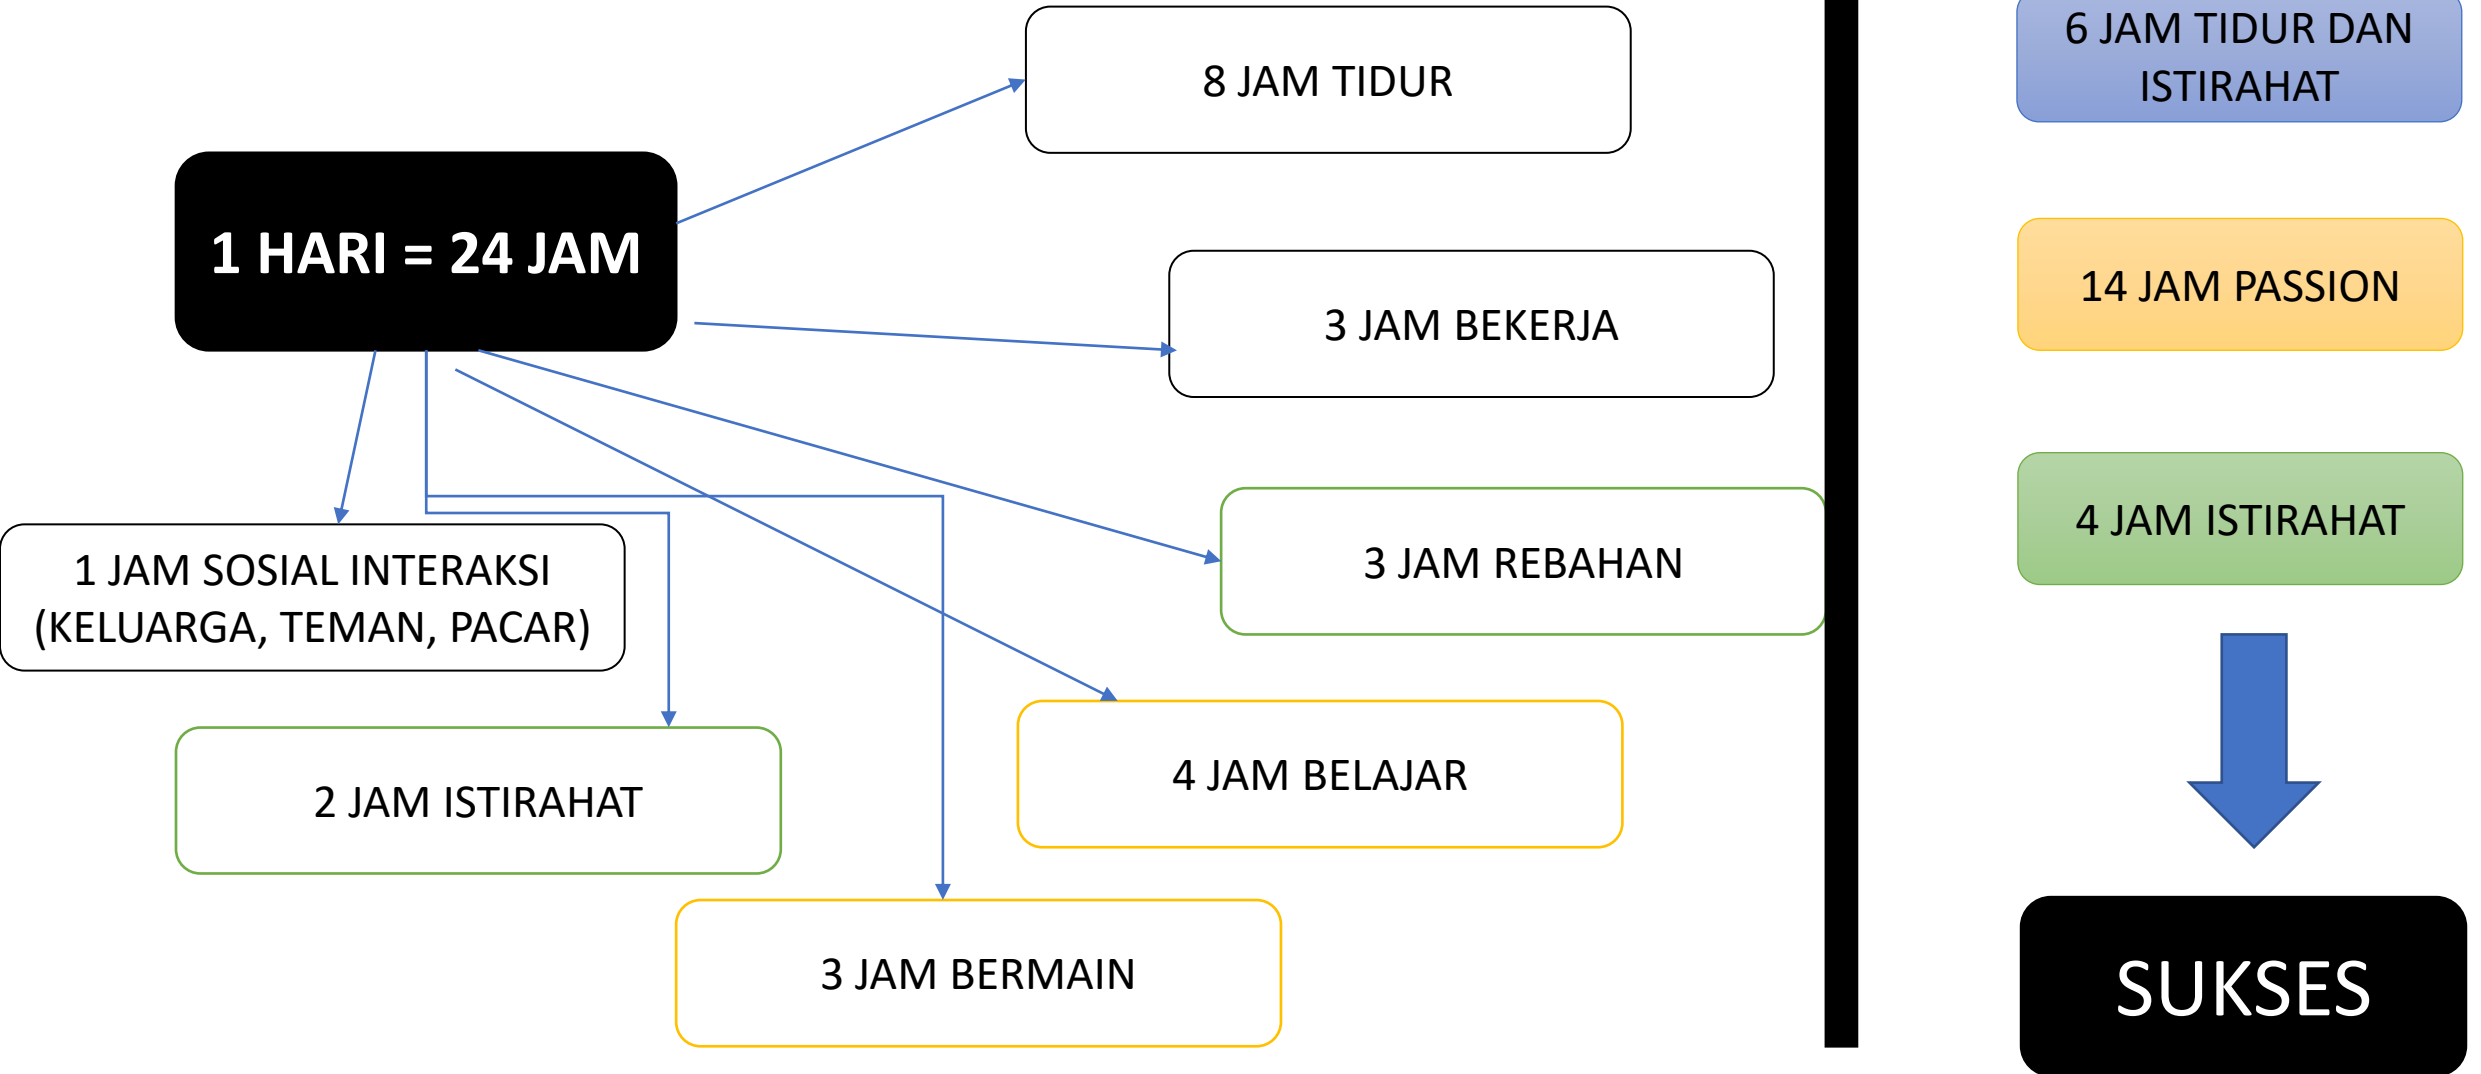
1 HARI = 24 JAM

8 JAM TIDUR

3 JAM BEKERJA

3 JAM REBAHAN

1 JAM SOSIAL INTERAKSI (KELUARGA, TEMAN, PACAR)

2 JAM ISTIRAHAT

4 JAM BELAJAR

3 JAM BERMAIN

6 JAM TIDUR DAN ISTIRAHAT

14 JAM PASSION

4 JAM ISTIRAHAT

SUKSES